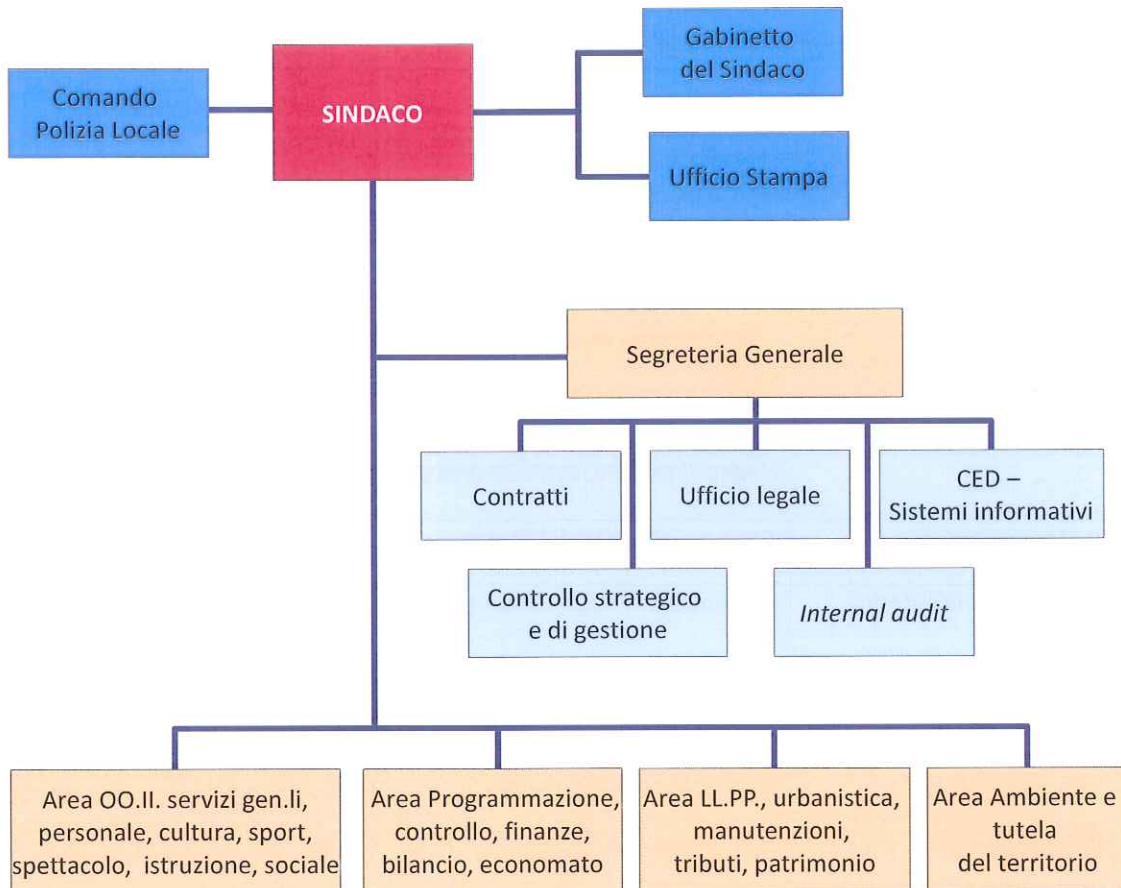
Comando Polizia Locale

SINDACO

Gabinetto del Sindaco

Ufficio Stampa

Segreteria Generale

Contratti

Ufficio legale

CED – Sistemi informativi

Controllo strategico e di gestione

Internal audit

Area OO.II. servizi gen.li, personale, cultura, sport, spettacolo, istruzione, sociale

Area Programmazione, controllo, finanze, bilancio, economato

Area LL.PP., urbanistica, manutenzioni, tributi, patrimonio

Area Ambiente e tutela del territorio